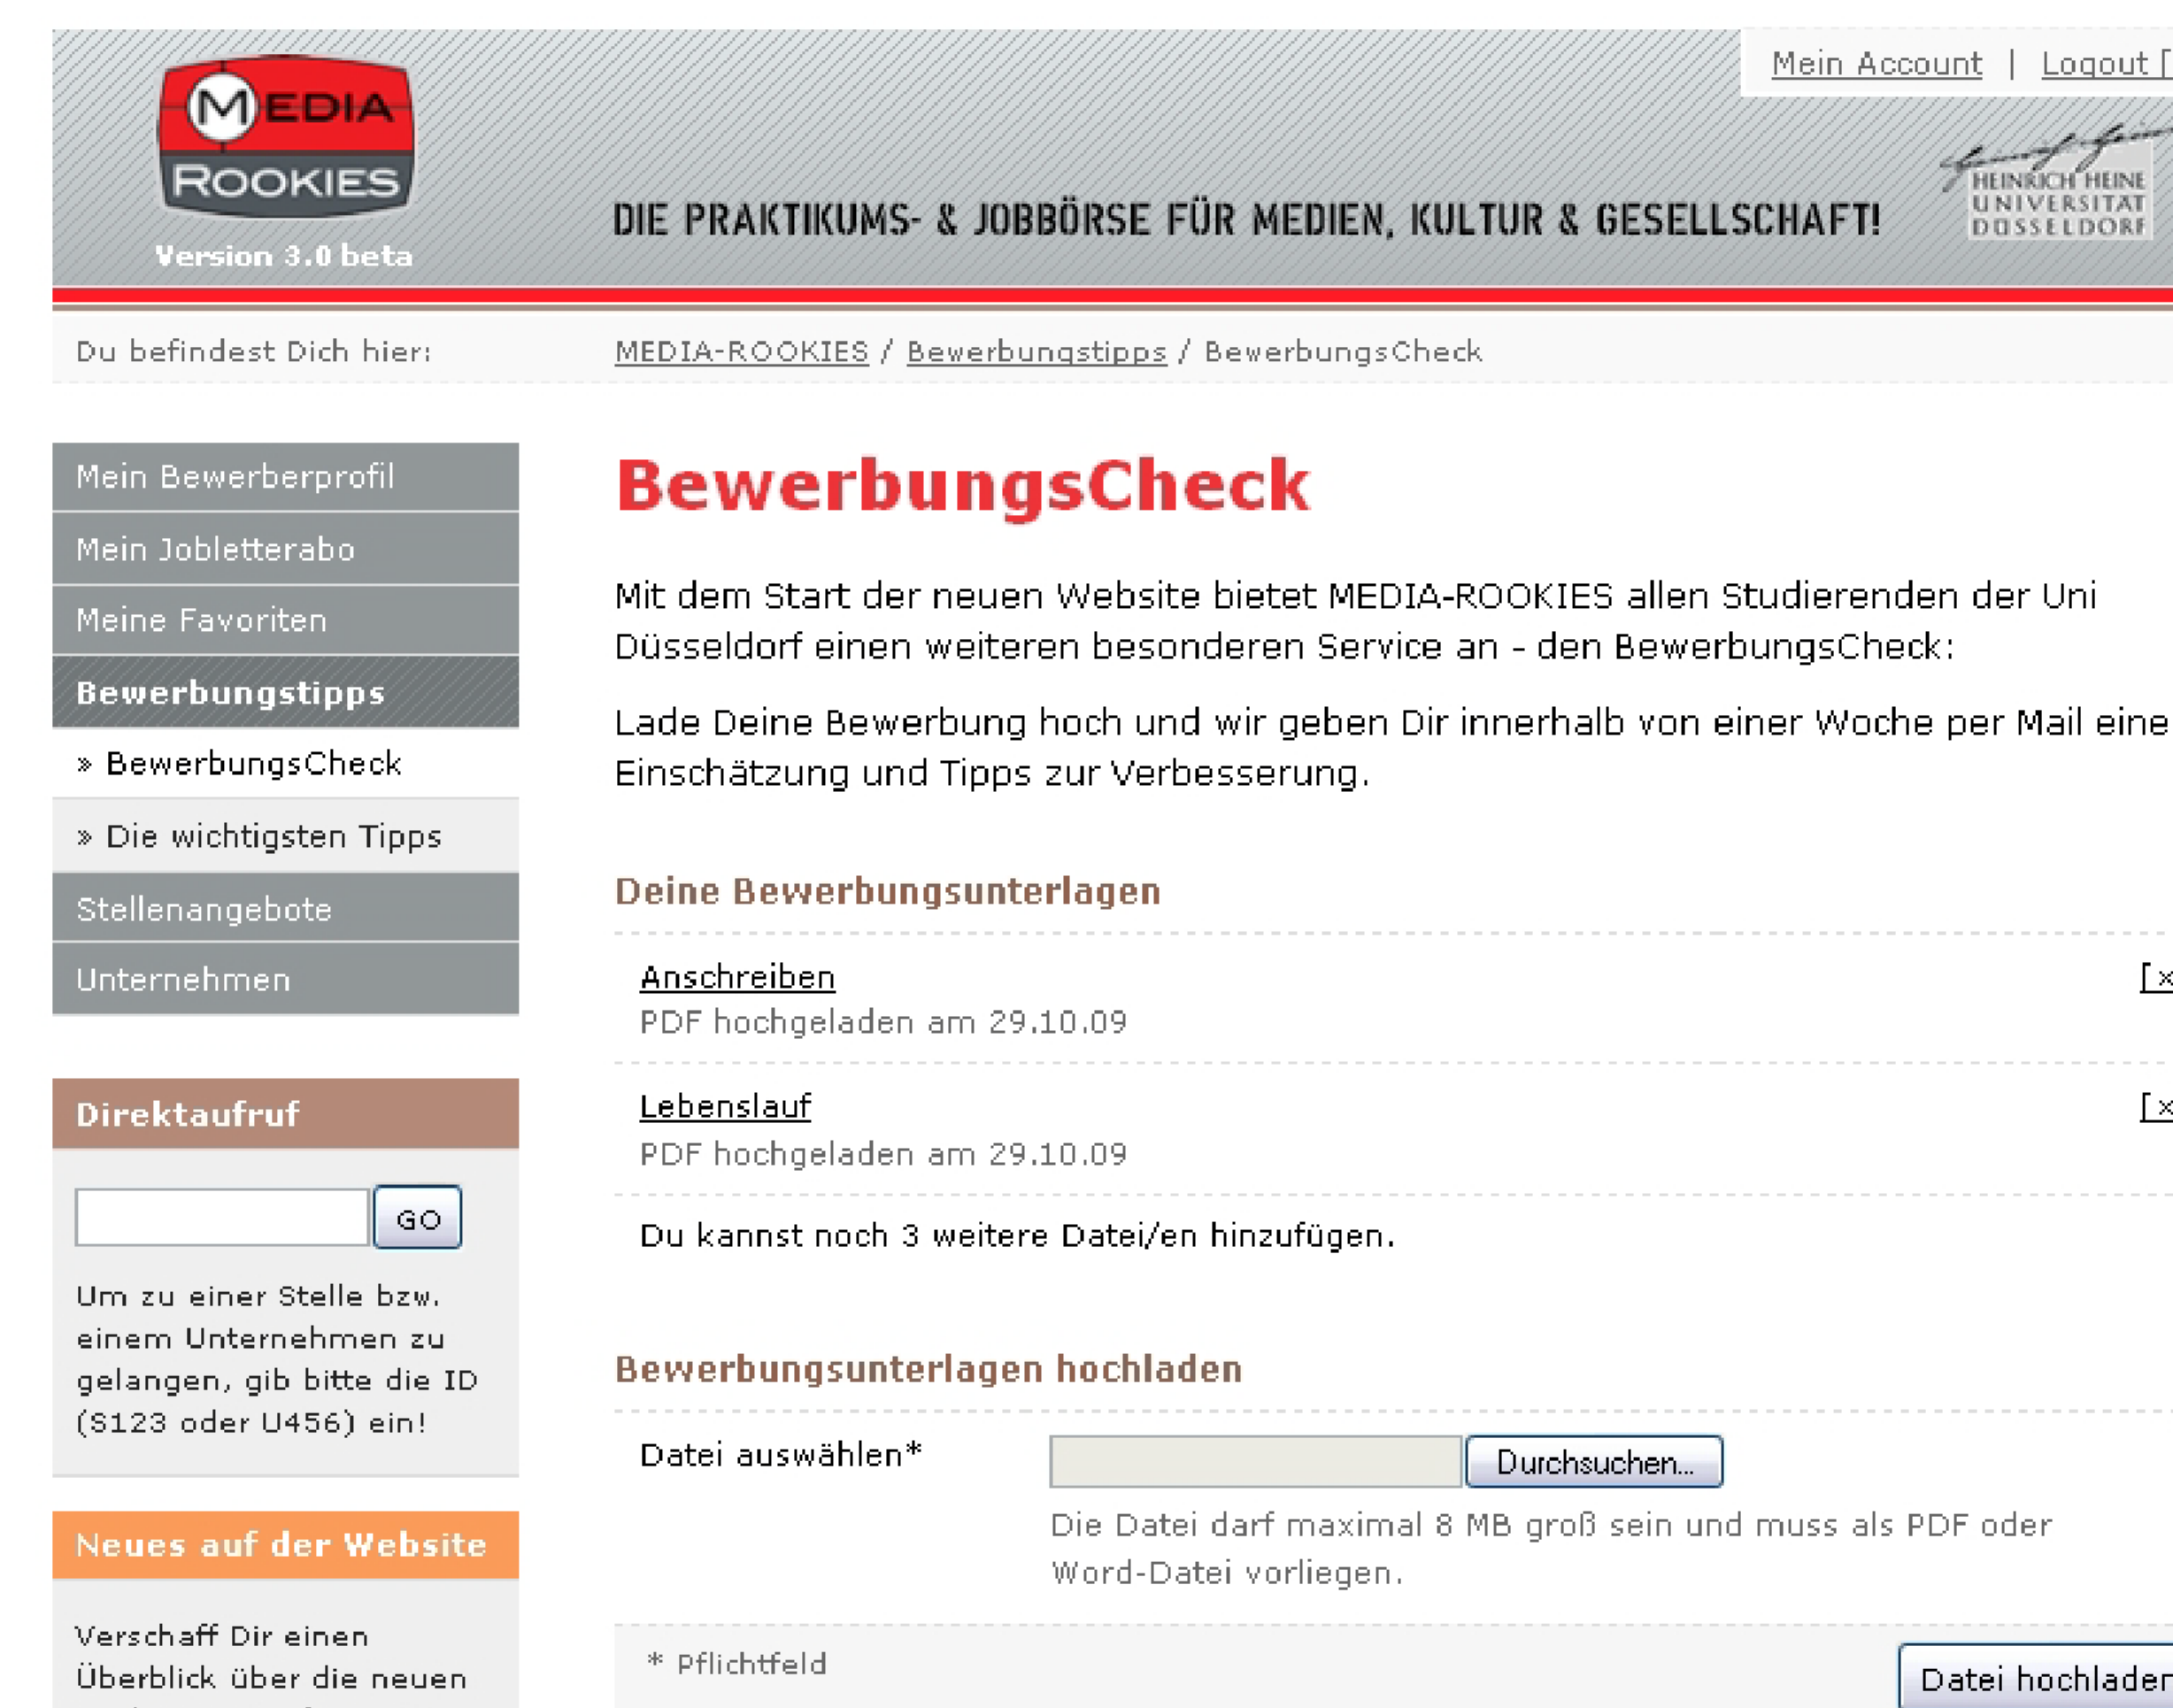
MEDIA ROOKIES
Version 3.0 beta

Mein Account | Logout [

DIE PRAKTIKUMS- & JOBBÖRSE FÜR MEDIEN, KULTUR & GESELLSCHAFT!

HEINRICH HEINE UNIVERSITÄT DÜSSELDORF

Du befindest Dich hier: MEDIA-ROOKIES / Bewerbungstipps / BewerbungsCheck

Mein Bewerberprofil
Mein Jobletterabo
Meine Favoriten
Bewerbungstipps
» BewerbungsCheck
» Die wichtigsten Tipps
Stellenangebote
Unternehmen

Direktaufruf

GO

Um zu einer Stelle bzw. einem Unternehmen zu gelangen, gib bitte die ID (S123 oder U456) ein!

Neues auf der Website

Verschaff Dir einen Überblick über die neuen

BewerbungsCheck

Mit dem Start der neuen Website bietet MEDIA-ROOKIES allen Studierenden der Uni Düsseldorf einen weiteren besonderen Service an - den BewerbungsCheck:

Lade Deine Bewerbung hoch und wir geben Dir innerhalb von einer Woche per Mail eine Einschätzung und Tipps zur Verbesserung.

Deine Bewerbungsunterlagen

Anschreiben
PDF hochgeladen am 29.10.09
[x

Lebenslauf
PDF hochgeladen am 29.10.09
[x

Du kannst noch 3 weitere Datei/en hinzufügen.

Bewerbungsunterlagen hochladen

Datei auswählen*
Durchsuchen...
Die Datei darf maximal 8 MB groß sein und muss als PDF oder Word-Datei vorliegen.

* Pflichtfeld
Datei hochlader